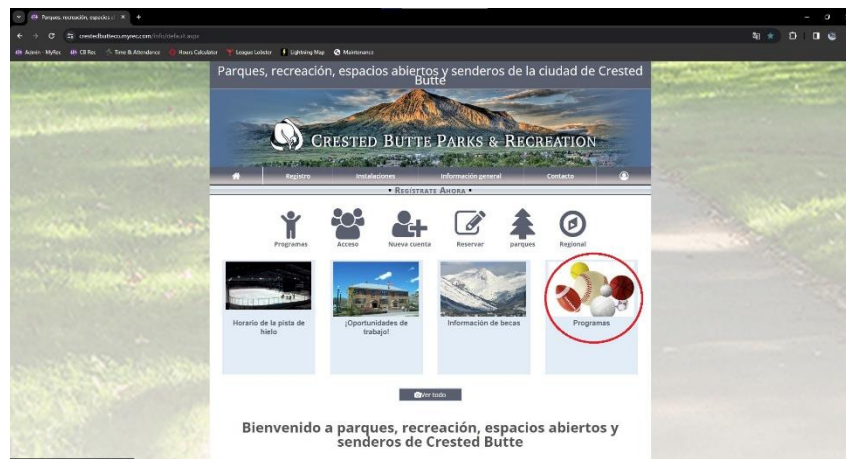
Parques, recreación, espacios a ×  +

crestedbutteco.myrec.com/info/default.aspx

Admin - MyRec  CB Rec  Time & Attendance  Hours Calculator  League Lobster  Lightning Map  Maintenance

Parques, recreación, espacios abiertos y senderos de la ciudad de Crested Butte

Crested Butte Parks & Recreation

Registro  Instalaciones  Información general  Contacto

• Regístrate Ahora •

Programas  Acceso  Nueva cuenta  Reservar  parques  Regional

Horario de la pista de hielo

¡Oportunidades de trabajo!

Información de becas

Programas

Ver todo

Bienvenido a parques, recreación, espacios abiertos y senderos de Crested Butte